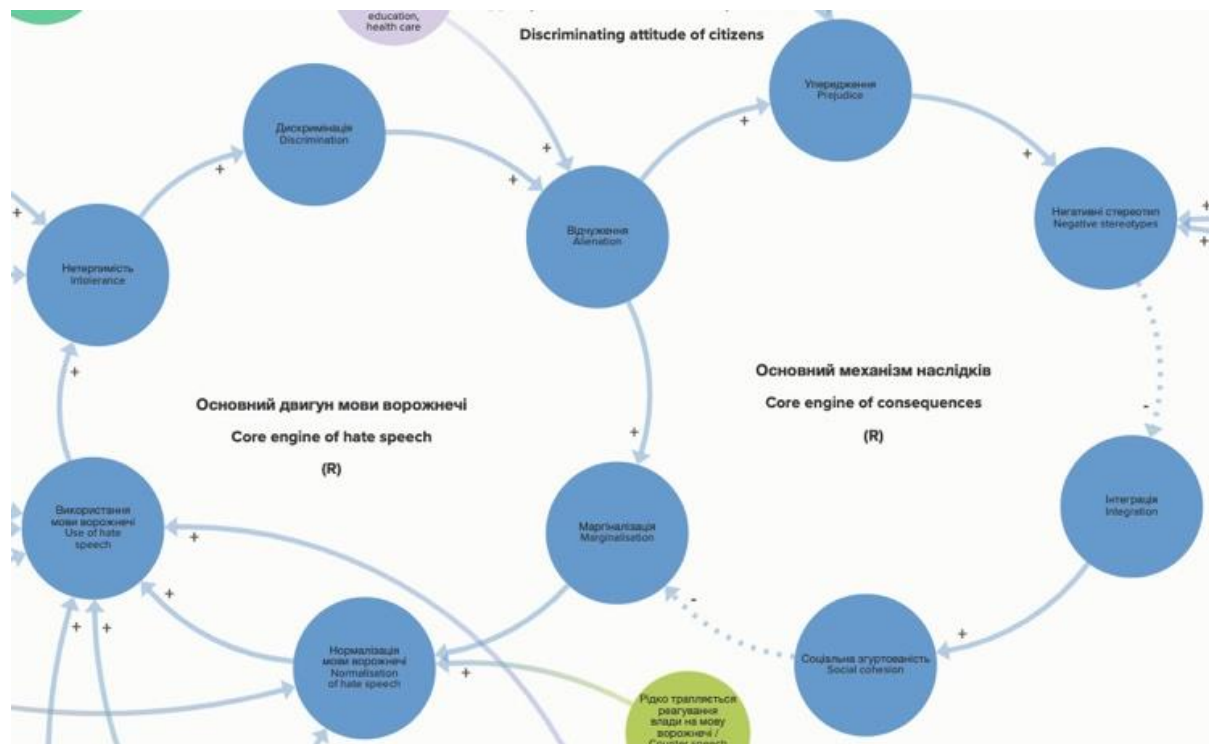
education, health care

Discriminating attitude of citizens

Упередження
Prejudice

Дискримінація
Discrimination

Негативні стереотип
Negative stereotypes

Відчуження
Alienation

Нетерпимість
Intolerance

Основний механізм наслідків

Core engine of consequences

(R)

Основний двигун мови ворожнечі

Core engine of hate speech

(R)

Інтеграція
Integration

Використання мови ворожнечі
Use of hate speech

Маргіналізація
Marginalisation

Нормалізація мови ворожнечі
Normalisation of hate speech

Соціальна згуртованість
Social cohesion

Рідко трапляється реагування влади на мову ворожнечі / Counter speech

+
+
+
+
+
+
+
+
+
+
+
+
+
+
-
-